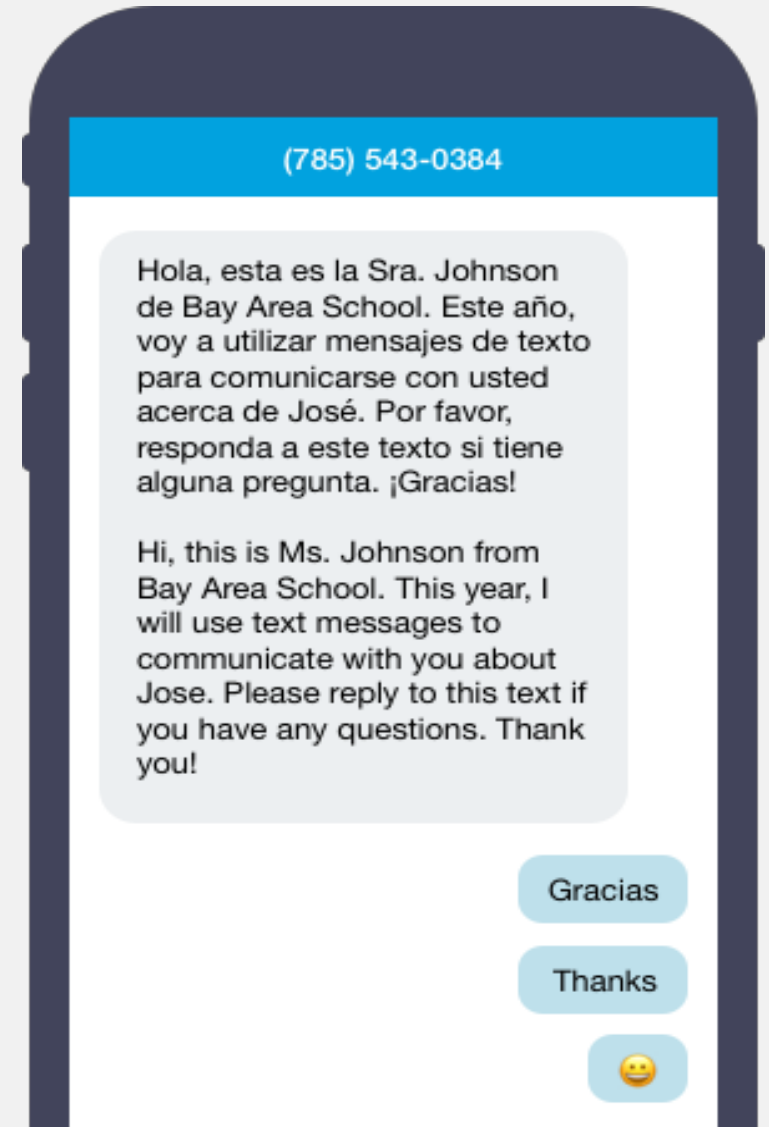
(785) 543-0384

Hola, esta es la Sra. Johnson de Bay Area School. Este año, voy a utilizar mensajes de texto para comunicarse con usted acerca de José. Por favor, responda a este texto si tiene alguna pregunta. ¡Gracias!

Hi, this is Ms. Johnson from Bay Area School. This year, I will use text messages to communicate with you about Jose. Please reply to this text if you have any questions. Thank you!

Gracias

Thanks

😀